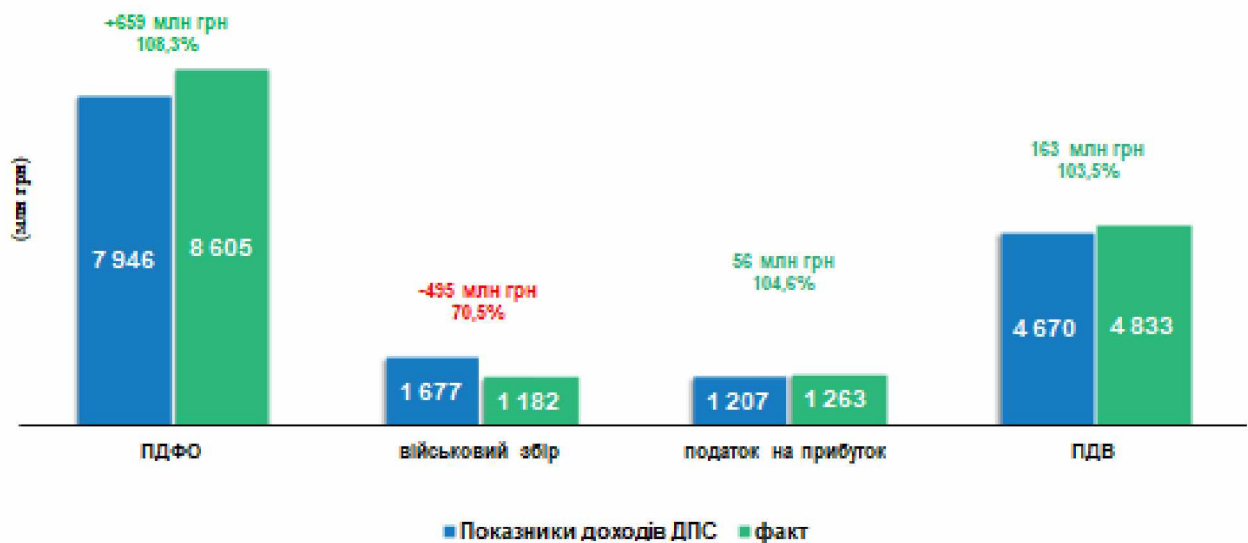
(млн грн)

+659 млн грн
108,3%

7 946
8 605

-495 млн грн
70,5%

1 677
1 182

56 млн грн
104,6%

1 207
1 263

163 млн грн
103,5%

4 670
4 833

ПДФО
військовий збір
податок на прибуток
ПДВ

Показники доходів ДПС
факт